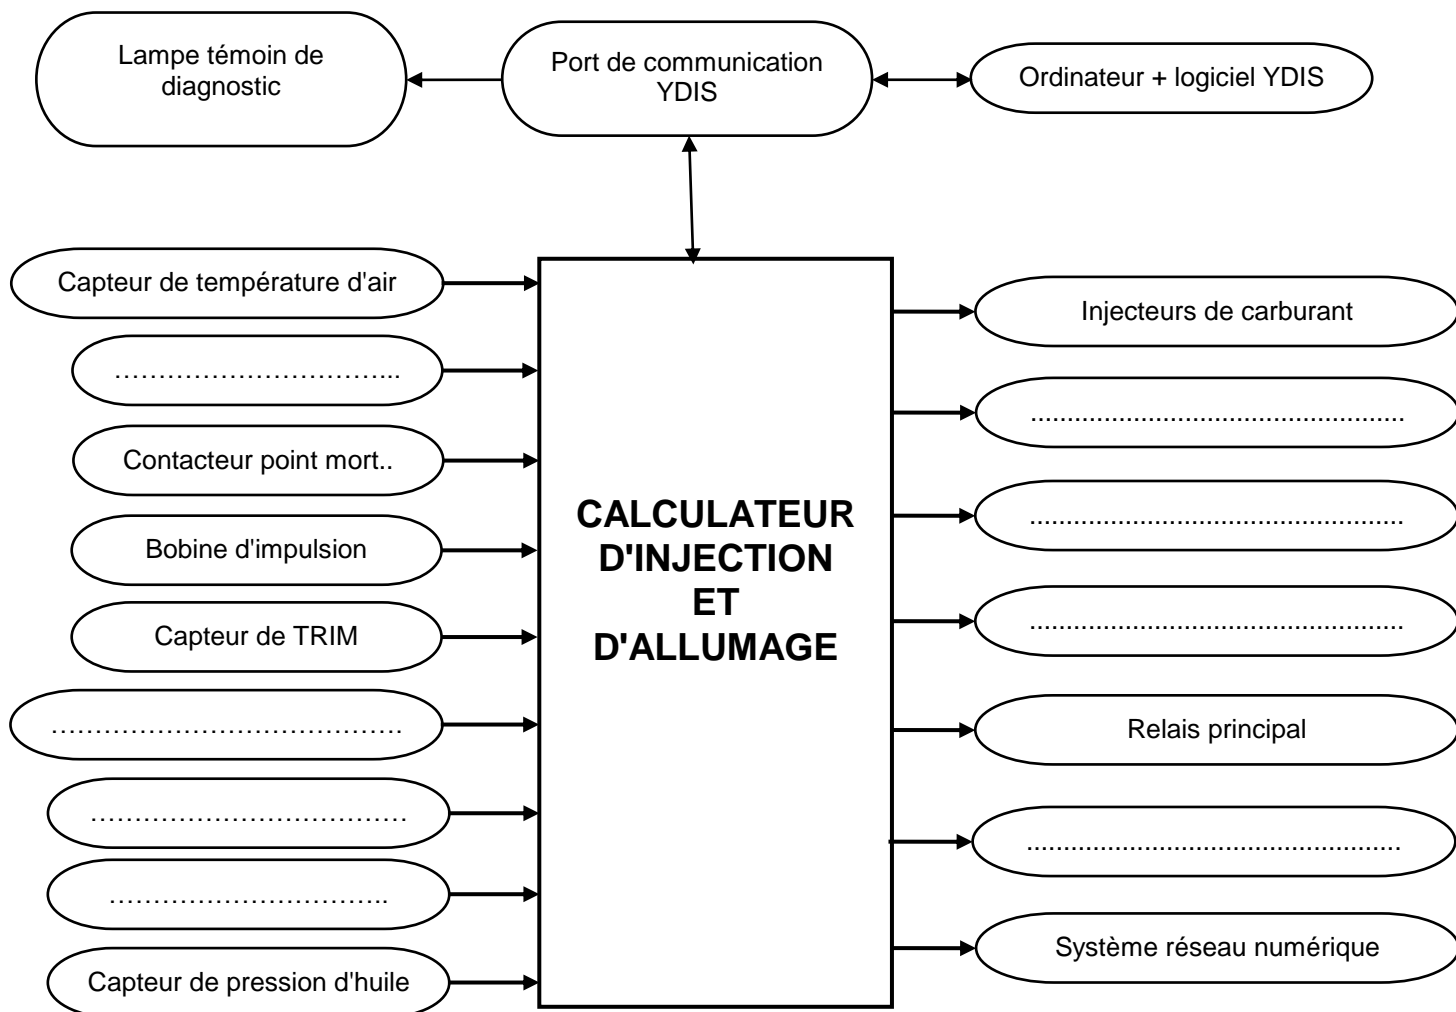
Lampe témoin de diagnostic

Port de communication YDIS

Ordinateur + logiciel YDIS

Capteur de température d'air

…………………………..

Contacteur point mort..

Bobine d'impulsion

Capteur de TRIM

……………………………………

…………………………………

……………………………..

Capteur de pression d'huile

CALCULATEUR D'INJECTION ET D'ALLUMAGE

Injecteurs de carburant

.....................................................

.....................................................

.....................................................

Relais principal

.....................................................

Système réseau numérique